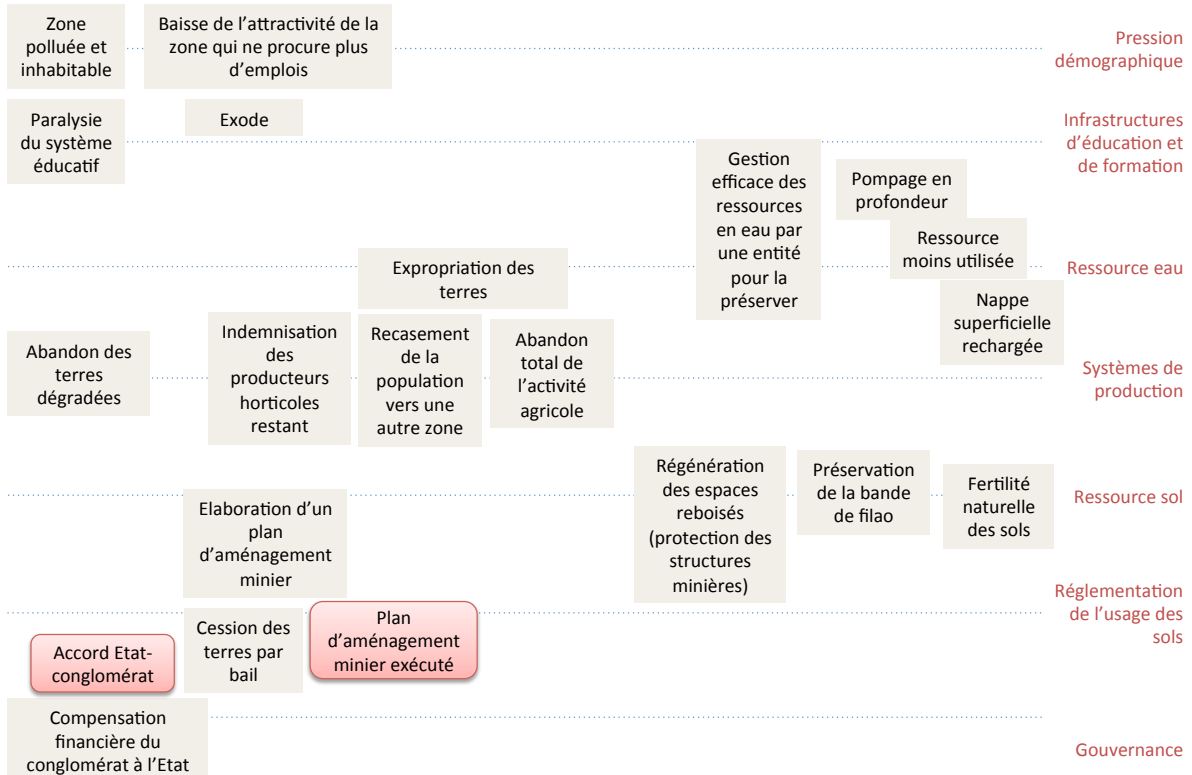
Zone polluée et inhabitable

Baisse de l'attractivité de la zone qui ne procure plus d'emplois

Pression démographique

Paralysie du système éducatif

Exode

Infrastructures d'éducation et de formation

Gestion efficace des ressources en eau par une entité pour la préserver

Pompage en profondeur

Ressource moins utilisée

Ressource eau

Expropriation des terres

Nappe superficielle rechargée

Abandon des terres dégradées

Indemnisation des producteurs horticoles restant

Recasement de la population vers une autre zone

Abandon total de l'activité agricole

Systèmes de production

Régénération des espaces reboisés (protection des structures minières)

Préservation de la bande de filao

Fertilité naturelle des sols

Ressource sol

Elaboration d'un plan d'aménagement minier

Réglementation de l'usage des sols

Accord Etat-conglomérat

Cession des terres par bail

Plan d'aménagement minier exécuté

Compensation financière du conglomérat à l'Etat

Gouvernance